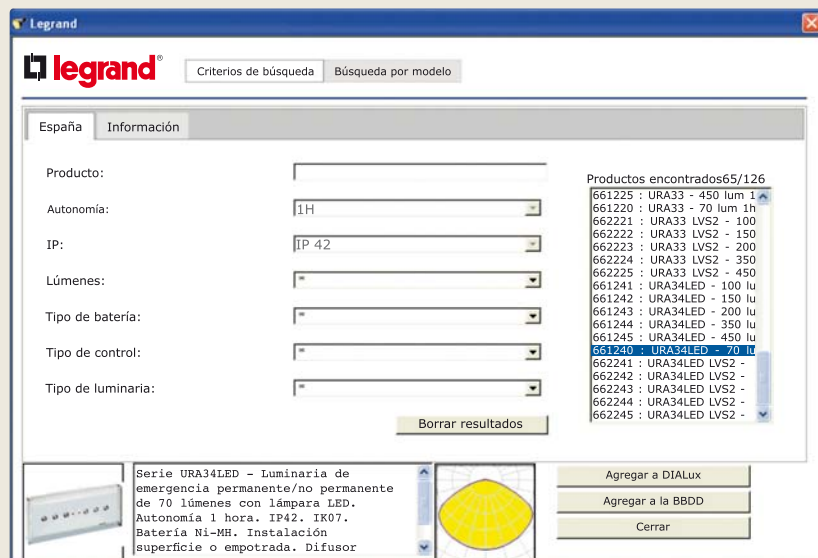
Legrand

legrand®

Criterios de búsqueda | Búsqueda por modelo

España | Información

Producto:

Autonomía: 1H

IP: IP 42

Lúmenes: *

Tipo de batería: *

Tipo de control: *

Tipo de luminaria: *

Productos encontrados65/126

661225 : URA33 - 450 lum 1
661220 : URA33 - 70 lum 1h
662221 : URA33 LVS2 - 100
662222 : URA33 LVS2 - 150
662223 : URA33 LVS2 - 200
662224 : URA33 LVS2 - 350
662225 : URA33 LVS2 - 450
661241 : URA34LED - 100 lu
661242 : URA34LED - 150 lu
661243 : URA34LED - 200 lu
661244 : URA34LED - 350 lu
661245 : URA34LED - 450 lu
661240 : URA34LED - 70 lu
662241 : URA34LED LVS2 -
662242 : URA34LED LVS2 -
662243 : URA34LED LVS2 -
662244 : URA34LED LVS2 -
662245 : URA34LED LVS2 -

Borrar resultados

Serie URA34LED - Luminaria de emergencia permanente/no permanente de 70 lúmenes con lámpara LED. Autonomía 1 hora. IP42. IK07. Batería Ni-MH. Instalación superficie o empotrada. Difusor

Agregar a DIALux

Agregar a la BBDD

Cerrar